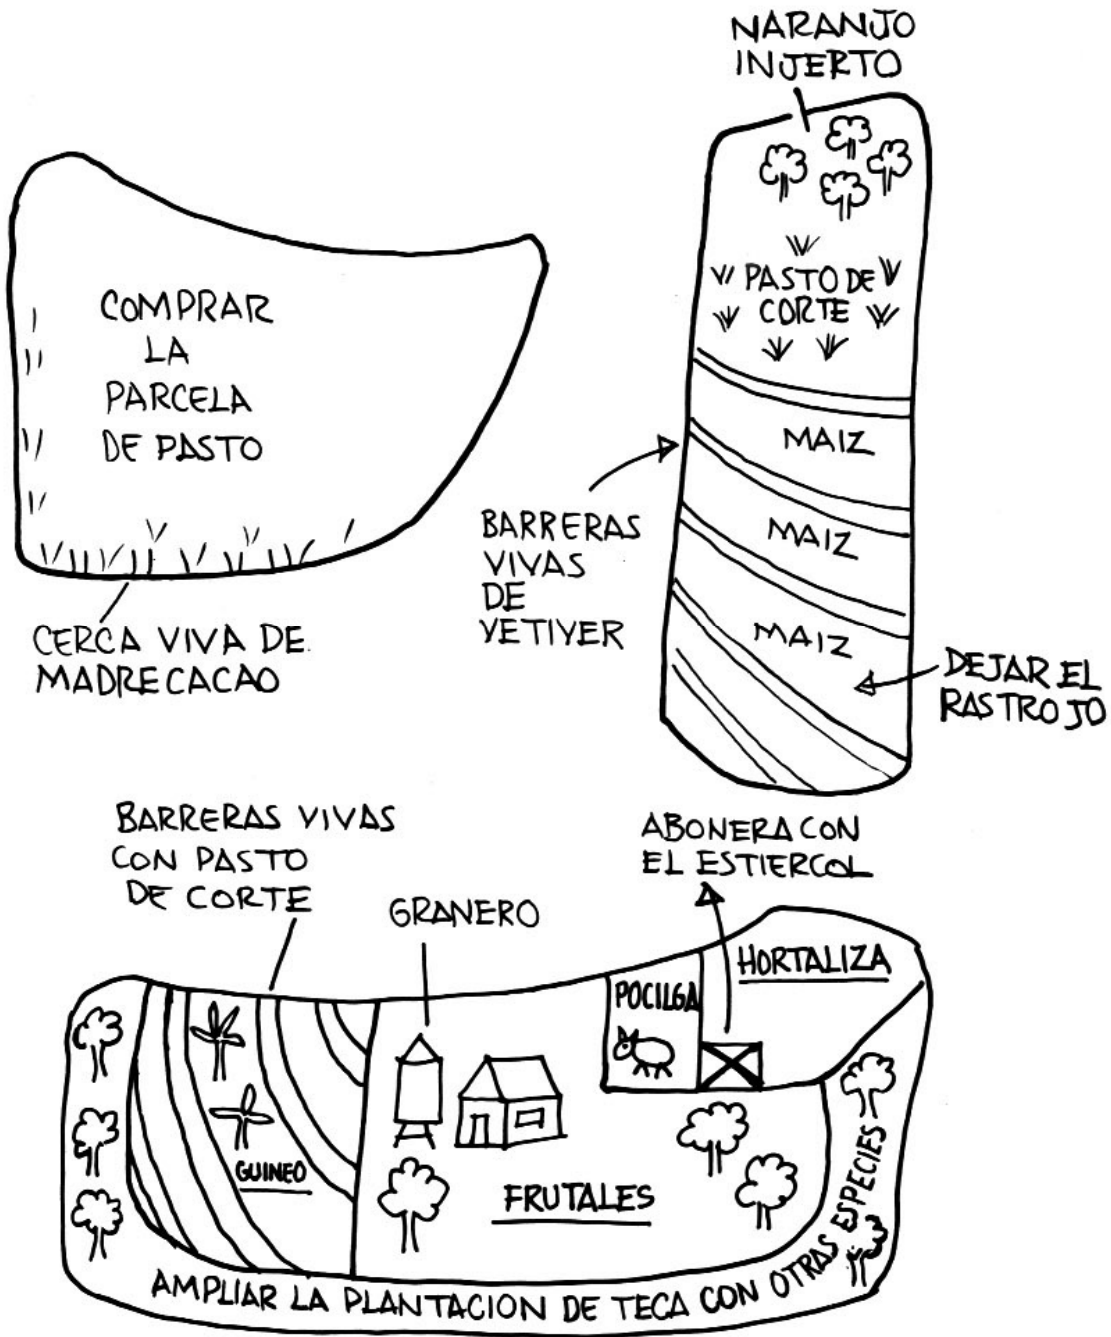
NARANJO INJERTO

COMPRAR LA PARCELA DE PASTO

PASTO DE CORTE

MAIZ

MAIZ

MAIZ

BARRERAS VIVAS DE VETIYER

DEJAR EL RASTROJO

CERCA VIVA DE MADRECACAO

BARRERAS VIVAS CON PASTO DE CORTE

GRANERO

ABONERA CON EL ESTIERCOL

HORTALIZA

POCILGA

GUINEO

FRUTALES

AMPLIAR LA PLANTACION DE TECA CON OTRAS ESPECIES